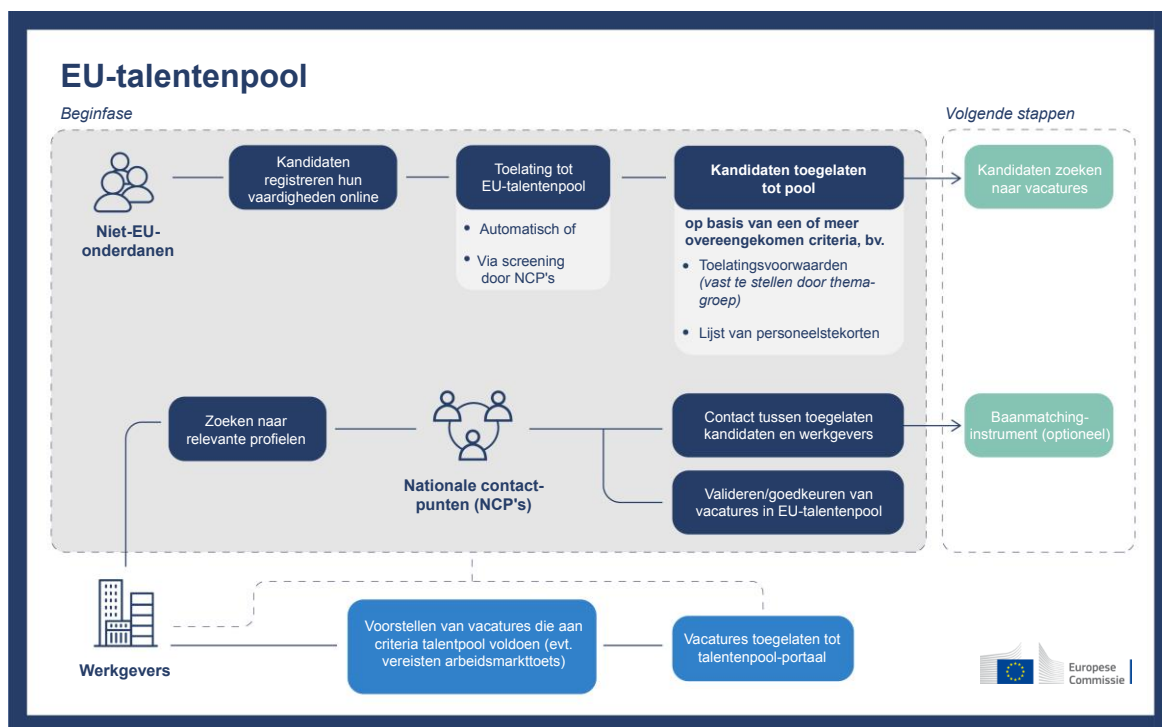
EU-talentenpool

Beginfase

Volgende stappen

Niet-EU-onderdanen

Kandidaten registreren hun vaardigheden online

Toelating tot EU-talentenpool

• Automatisch of

• Via screening door NCP's

Kandidaten toegelaten tot pool

op basis van een of meer overeengekomen criteria, bv.

• Toelatingsvoorwaarden (vast te stellen door themagroep)

• Lijst van personeelstekorten

Kandidaten zoeken naar vacatures

Zoeken naar relevante profielen

Nationale contactpunten (NCP's)

Contact tussen toegelaten kandidaten en werkgevers

Valideren/goedkeuren van vacatures in EU-talentenpool

Baanmatching-instrument (optioneel)

Werkgevers

Voorstellen van vacatures die aan criteria talentpool voldoen (evt. vereisten arbeidsmarkttoets)

Vacatures toegelaten tot talentenpool-portaal

Europese Commissie